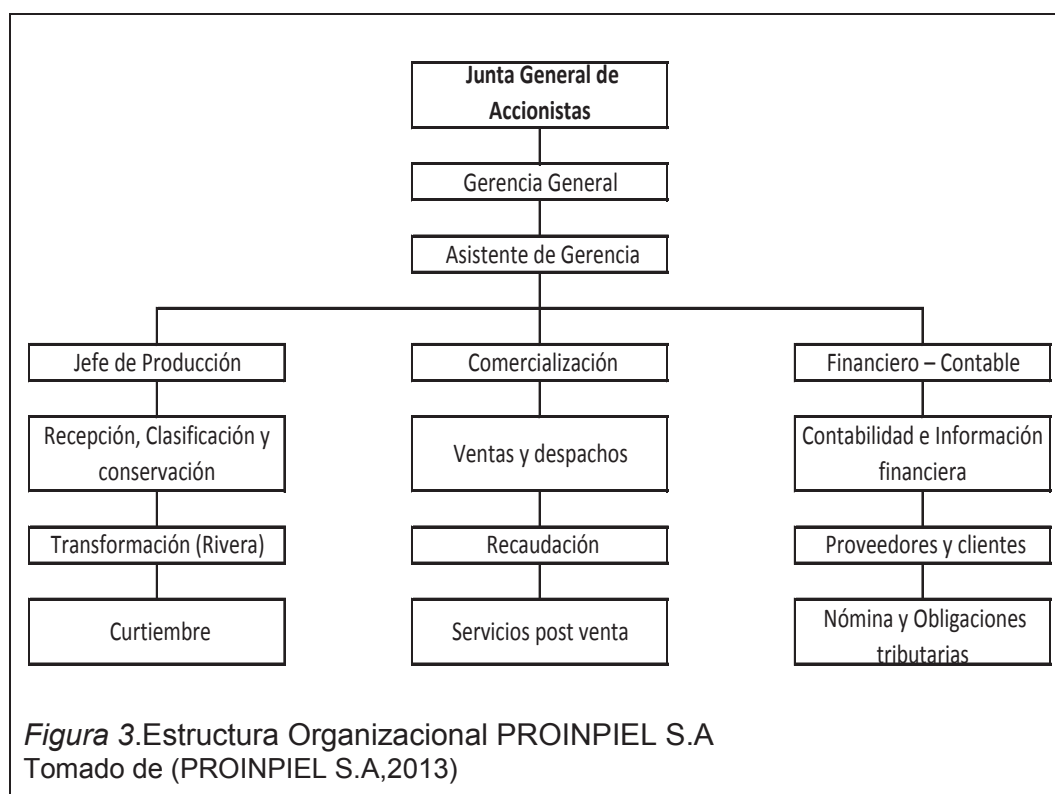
Junta General de Accionistas

Gerencia General

Asistente de Gerencia

Jefe de Producción

Recepción, Clasificación y conservación

Transformación (Rivera)

Curtiembre

Comercialización

Ventas y despachos

Recaudación

Servicios post venta

Financiero – Contable

Contabilidad e Información financiera

Proveedores y clientes

Nómina y Obligaciones tributarias

*Figura 3*.Estructura Organizacional PROINPIEL S.A
Tomado de (PROINPIEL S.A,2013)